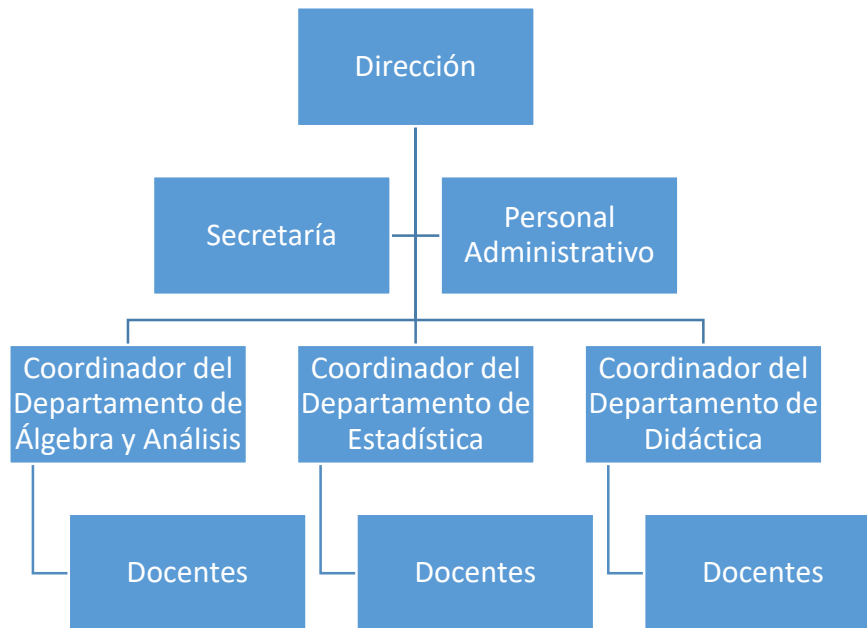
Dirección

Secretaría

Personal Administrativo

Coordinador del Departamento de Álgebra y Análisis

Coordinador del Departamento de Estadística

Coordinador del Departamento de Didáctica

Docentes

Docentes

Docentes